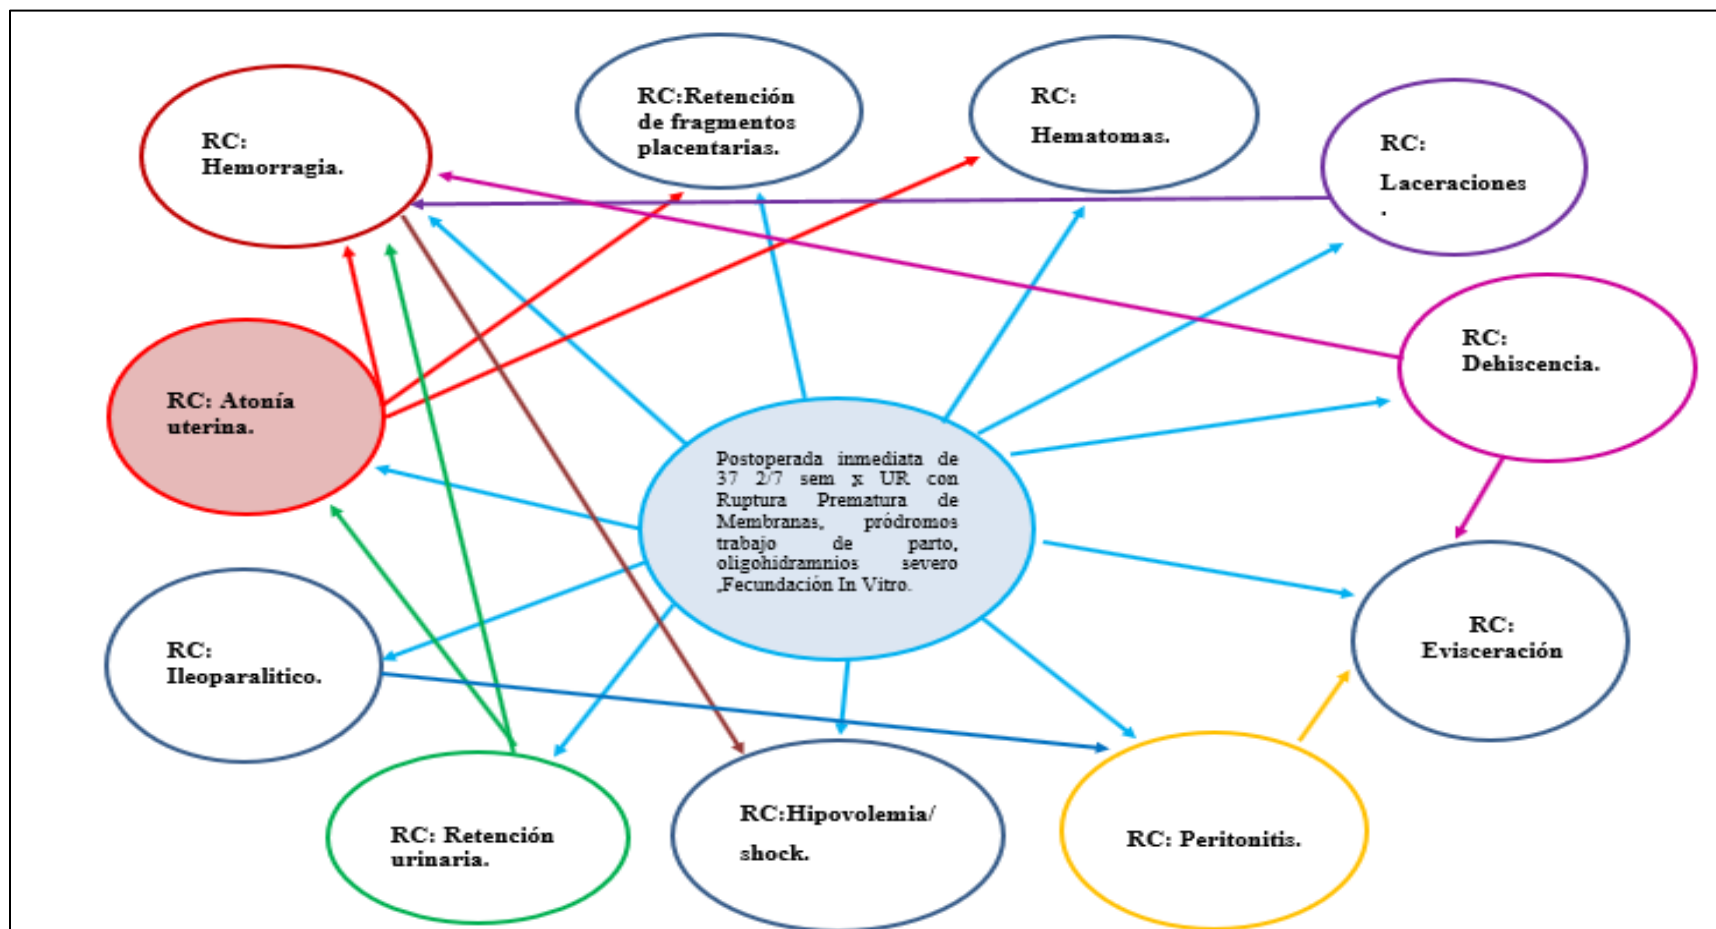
RC: Hemorragia.

RC:Retención de fragmentos placentarias.

RC: Hematomas.

RC: Laceraciones
.

RC: Dehiscencia.

RC: Atonía uterina.

Postoperada inmediata de 37 2/7 sem x UR con Ruptura Prematura de Membranas, pródromos trabajo de parto, oligohidramnios severo ,Fecundación In Vitro.

RC: Evisceración

RC: Ileoparalitico.

RC: Retención urinaria.

RC:Hipovolemia/ shock.

RC: Peritonitis.